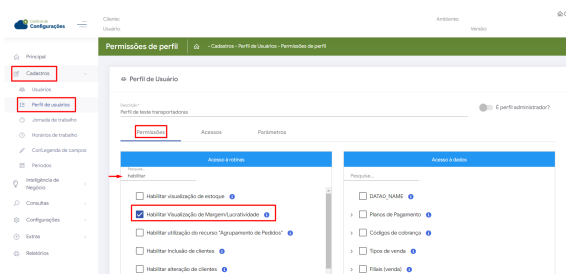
Central de Configurações

Cliente
Usuário

Ambiente
Versão

Principal
Cadastros
Usuários
Perfil de usuários
Jornada de trabalho
Horários de trabalho
Config/Legenda de campos
Períodos
Inteligência de Negócio
Consultas
Configurações
Extras
Relatórios

Permissões de perfil
- Cadastros - Perfil de Usuários - Permissões de perfil

Perfil de Usuário

Descrição *
Perfil de teste transportadores

É perfil administrador?

Permissões
Acessos
Parametros

Acesso à rotinas
Pesquisa
habilitar

Habilitar visualização de estoque
Habilitar Visualização de Margem/Lucratividade
Habilitar utilização do recurso "Agrupamento de Pedidos"
Habilitar Inclusão de clientes
Habilitar alteração de clientes

Acesso à dados
Pesquisa...
DATAO_NAME
Planos de Pagamento
Códigos de cobrança
Tipos de venda
Filiais (venda)